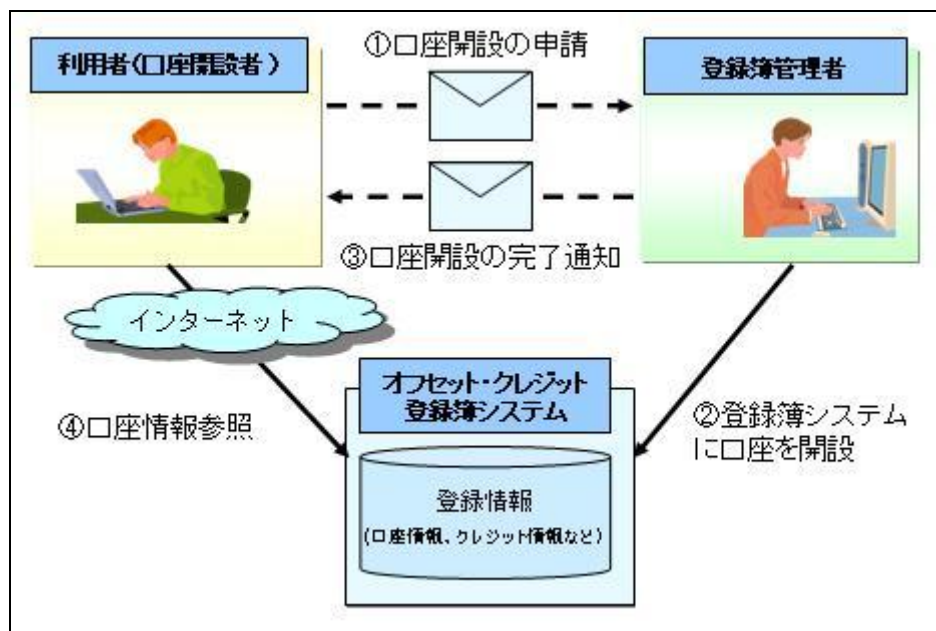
利用者（口座開設者）

①口座開設の申請

登録簿管理者

③口座開設の完了通知

インターネット

オフセット・クレジット
登録簿システム

④口座情報参照

②登録簿システムに口座を開設

登録情報
（口座情報、クレジット情報など）